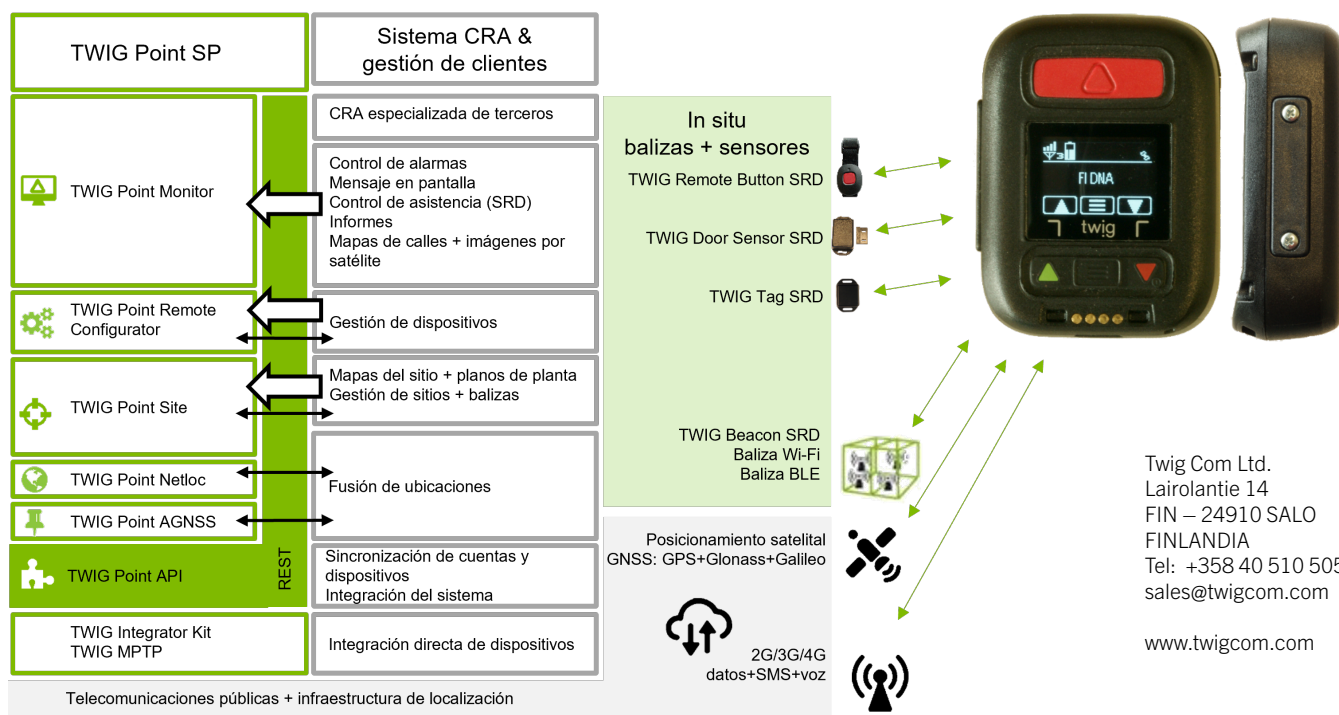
TWIG Point SP

Sistema CRA & gestión de clientes

TWIG Point Monitor

CRA especializada de terceros

Control de alarmas
Mensaje en pantalla
Control de asistencia (SRD)
Informes
Mapas de calles + imágenes por satélite

TWIG Point Remote Configurator

Gestión de dispositivos

TWIG Point Site

Mapas del sitio + planos de planta
Gestión de sitios + balizas

TWIG Point Netloc

TWIG Point AGNSS

Fusión de ubicaciones

TWIG Point API

REST

Sincronización de cuentas y dispositivos
Integración del sistema

TWIG Integrator Kit
TWIG MPTP

Integración directa de dispositivos

Telecomunicaciones públicas + infraestructura de localización

In situ
balizas + sensores

TWIG Remote Button SRD

TWIG Door Sensor SRD

TWIG Tag SRD

TWIG Beacon SRD
Baliza Wi-Fi
Baliza BLE

Posicionamiento satelital
GNSS: GPS+Glonass+Galileo

2G/3G/4G
datos+SMS+voz

FI DNA

twig

Twig Com Ltd.
Lairolantie 14
FIN – 24910 SALO
FINLANDIA
Tel: +358 40 510 505
sales@twigcom.com

www.twigcom.com